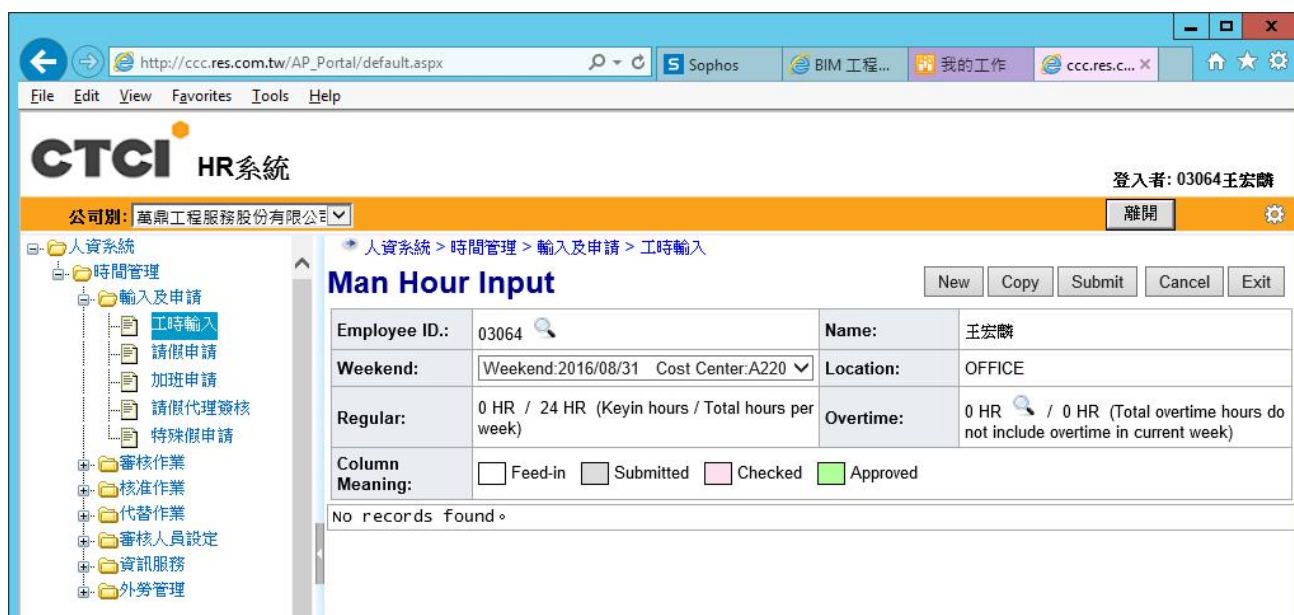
http://ccc.res.com.tw/AP_Portal/default.aspx
Sophos
BIM 工程...
我的工作
ccc.res.c...

File Edit View Favorites Tools Help

CTCI HR系統

登入者: 03064王宏麟

公司別: 萬鼎工程服務股份有限公司

離開

人資系統
時間管理
輸入及申請
工時輸入
請假申請
加班申請
請假代理簽核
特殊假申請
審核作業
核准作業
代替作業
審核人員設定
資訊服務
外勞管理

人資系統 > 時間管理 > 輸入及申請 > 工時輸入

Man Hour Input

New Copy Submit Cancel Exit

| Employee ID.: | 03064 | Name: | 王宏麟 |
|---|---|---|---|
| Weekend: | Weekend:2016/08/31 Cost Center:A220 | Location: | OFFICE |
| Regular: | 0 HR / 24 HR (Keyin hours / Total hours per week) | Overtime: | 0 HR / 0 HR (Total overtime hours do not include overtime in current week) |
| Column Meaning: | Feed-in Submitted Checked Approved | | |

No records found。